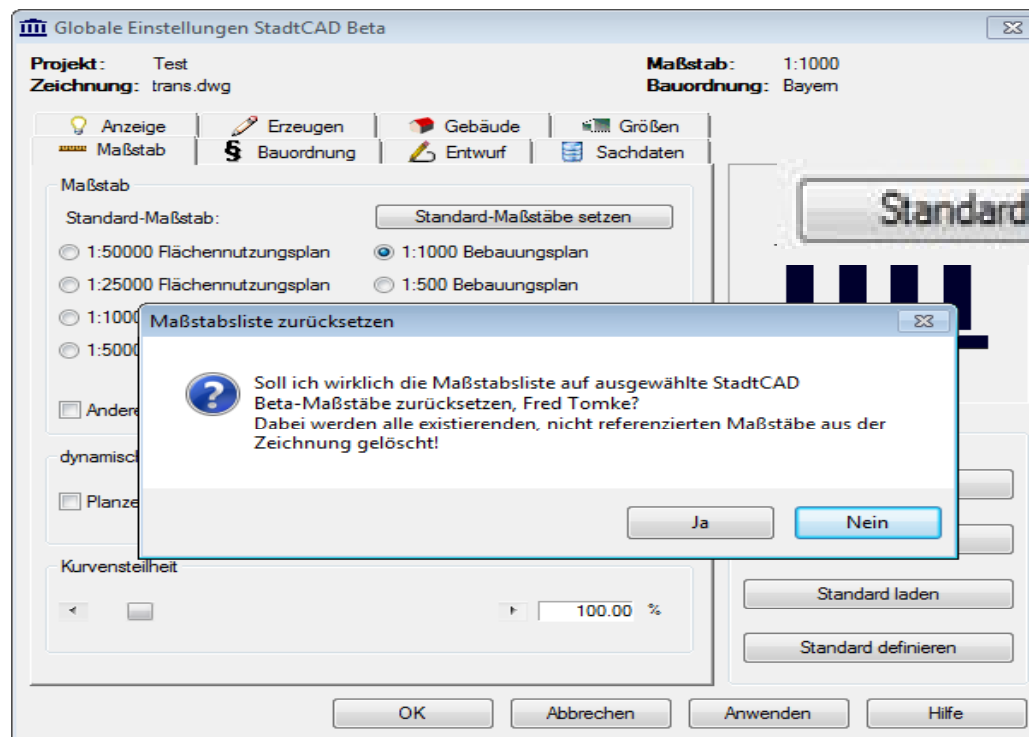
Globale Einstellungen StadtCAD Beta

Projekt: Test
Zeichnung: trans.dwg

Maßstab: 1:1000
Bauordnung: Bayern

Anzeige | Erzeugen | Gebäude | Größen
Maßstab | Bauordnung | Entwurf | Sachdaten

Maßstab
Standard-Maßstab:
Standard-Maßstäbe setzen
1:50000 Flächennutzungsplan
1:1000 Bebauungsplan
1:25000 Flächennutzungsplan
1:500 Bebauungsplan
1:1000
1:5000
Andere
dynamisch
Planze

Kurvensteilheit
100.00 %

Standard

Standard laden
Standard definieren

Maßstabsliste zurücksetzen

Soll ich wirklich die Maßstabsliste auf ausgewählte StadtCAD Beta-Maßstäbe zurücksetzen, Fred Tomke?
Dabei werden alle existierenden, nicht referenzierten Maßstäbe aus der Zeichnung gelöscht!

Ja
Nein

OK
Abbrechen
Anwenden
Hilfe